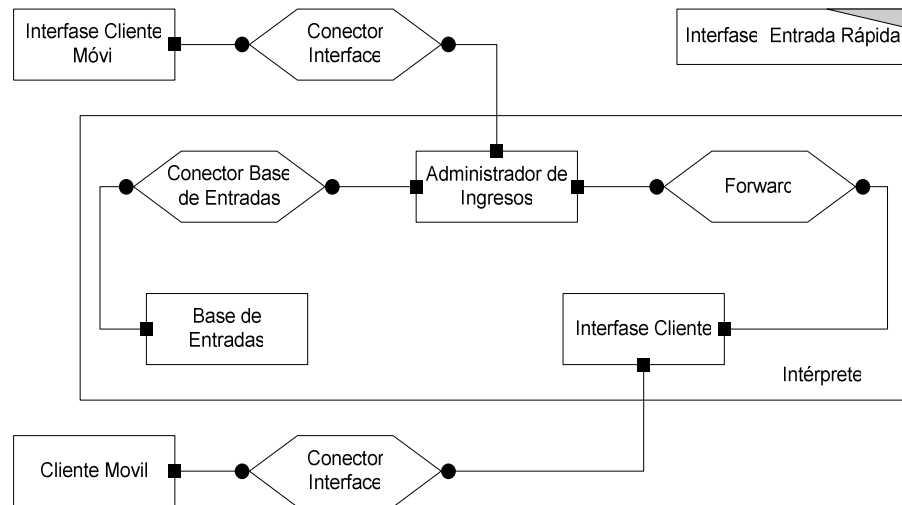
Interfase Cliente Móvi

Conector Interface

Interfase Entrada Rápida

Conector Base de Entradas

Administrador de Ingresos

Forwarc

Base de Entradas

Interfase Cliente

Intérprete

Cliente Movil

Conector Interface